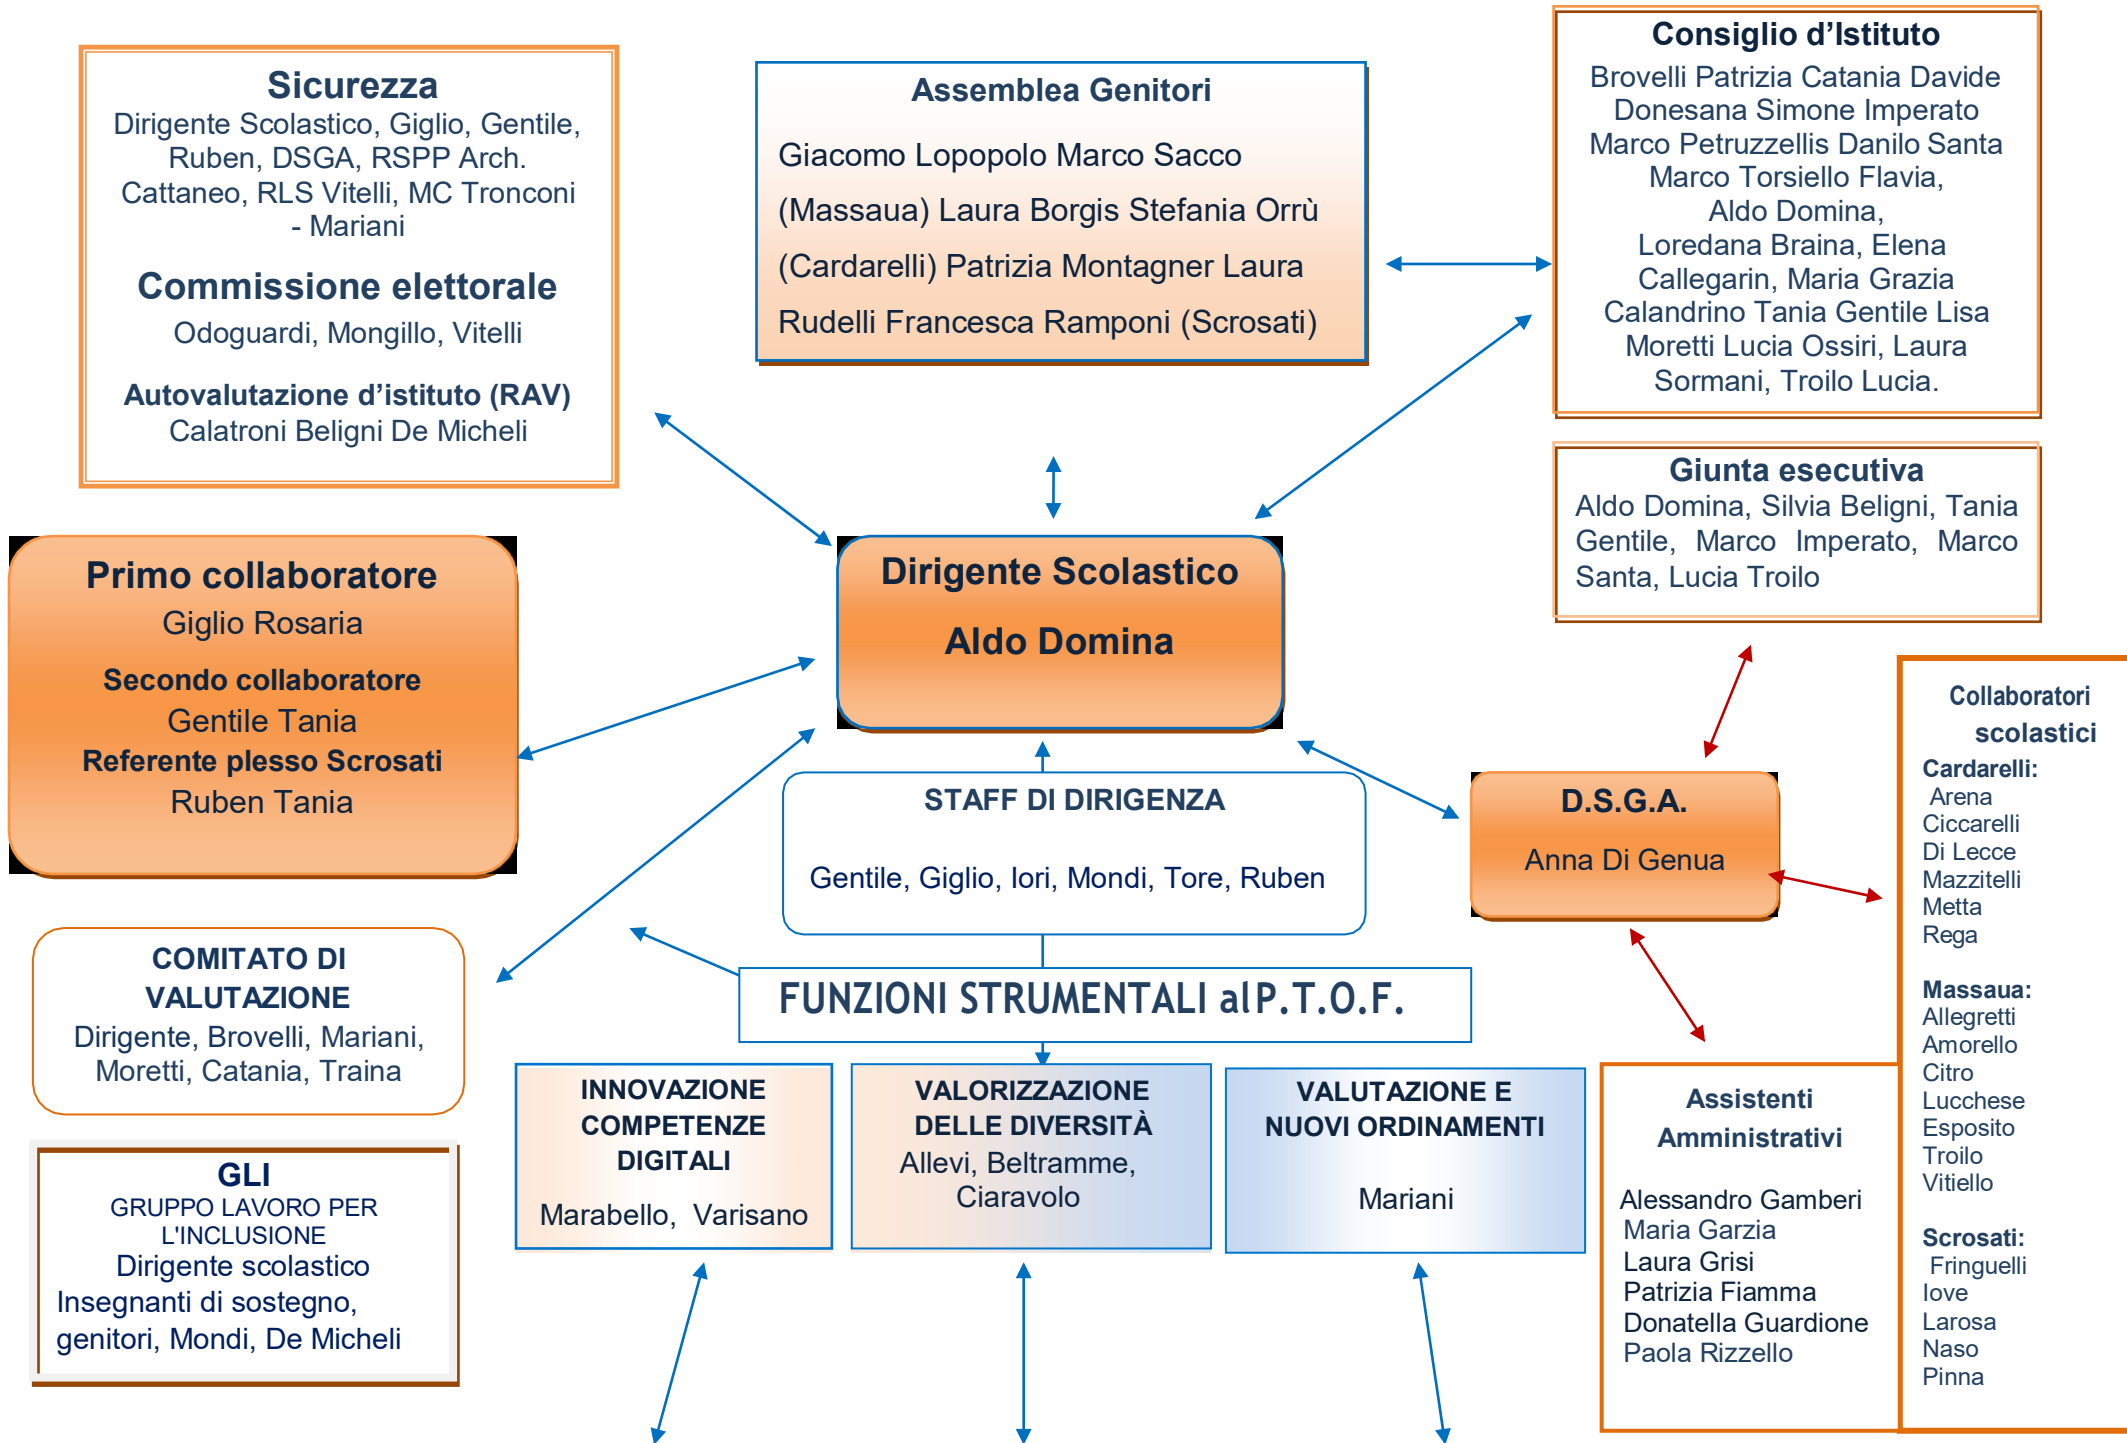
Sicurezza
Dirigente Scolastico, Giglio, Gentile, Ruben, DSGA, RSPP Arch. Cattaneo, RLS Vitelli, MC Tronconi - Mariani

Commissione elettorale
Odoguardi, Mongillo, Vitelli

Autovalutazione d'istituto (RAV)
Calatroni Beligni De Micheli

Assemblea Genitori

Giacomo Lopopolo Marco Sacco (Massaua) Laura Borgis Stefania Orrù (Cardarelli) Patrizia Montagner Laura Rudelli Francesca Ramponi (Scrosati)

Consiglio d'Istituto
Brovelli Patrizia Catania Davide Donesana Simone Imperato Marco Petruzzellis Danilo Santa Marco Torsiello Flavia, Aldo Domina, Loredana Braina, Elena Callegarin, Maria Grazia Calandrino Tania Gentile Lisa Moretti Lucia Ossiri, Laura Sormani, Troilo Lucia.

Giunta esecutiva
Aldo Domina, Silvia Beligni, Tania Gentile, Marco Imperato, Marco Santa, Lucia Troilo

Primo collaboratore
Giglio Rosaria
Secondo collaboratore
Gentile Tania
Referente plesso Scrosati
Ruben Tania

Dirigente Scolastico
Aldo Domina

STAFF DI DIRIGENZA
Gentile, Giglio, Iori, Mondi, Tore, Ruben

D.S.G.A.
Anna Di Genua

Collaboratori scolastici
Cardarelli:
Arena
Ciccarelli
Di Lecce
Mazzitelli
Metta
Rega

Massaua:
Allegretti
Amorello
Citro
Lucchese
Esposito
Troilo
Vitiello

Scrosati:
Fringuelli
Iove
Larosa
Naso
Pinna

COMITATO DI VALUTAZIONE
Dirigente, Brovelli, Mariani, Moretti, Catania, Traina

FUNZIONI STRUMENTALI al P.T.O.F.

INNOVAZIONE COMPETENZE DIGITALI
Marabello, Varisano

VALORIZZAZIONE DELLE DIVERSITÀ
Allevi, Beltramme, Ciaravolo

VALUTAZIONE E NUOVI ORDINAMENTI
Mariani

Assistenti Amministrativi
Alessandro Gamberi
Maria Garzia
Laura Grisi
Patrizia Fiamma
Donatella Guardione
Paola Rizzello

GLI
GRUPPO LAVORO PER L'INCLUSIONE
Dirigente scolastico
Insegnanti di sostegno, genitori, Mondi, De Micheli